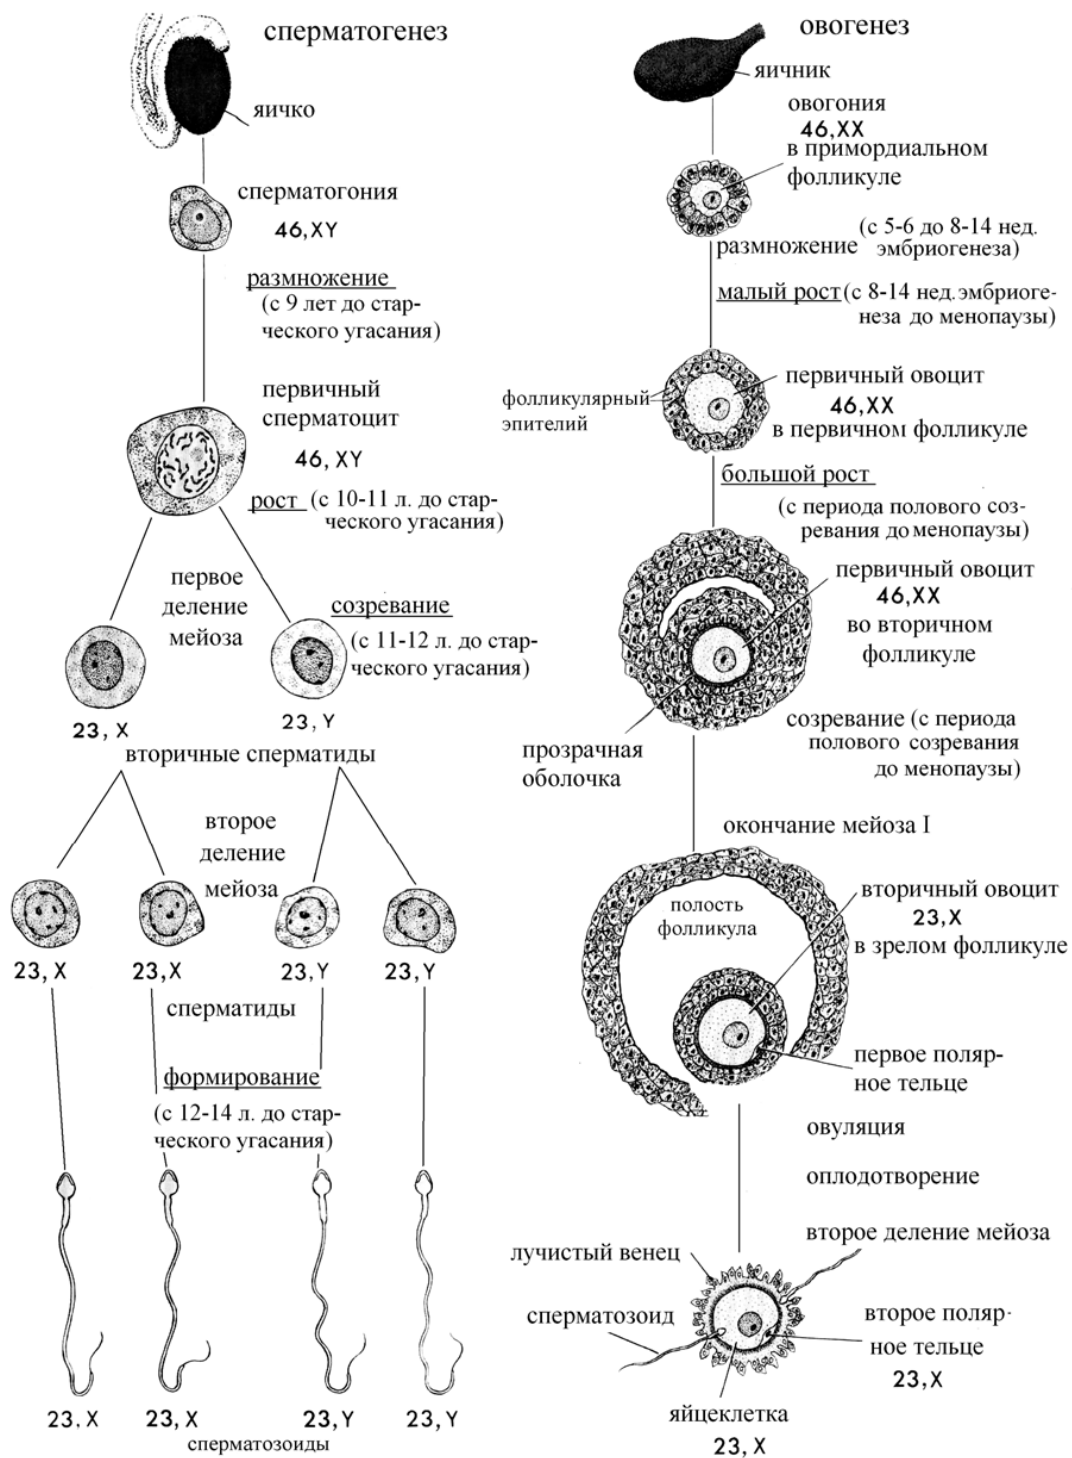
сперматогенез

яичко

сперматогония
46, XY

размножение
(с 9 лет до старческого угасания)

первичный сперматоцит
46, XY

рост (с 10-11 л. до старческого угасания)

первое деление мейоза

созревание
(с 11-12 л. до старческого угасания)

23, X
23, Y
вторичные сперматиды

второе деление мейоза

23, X
23, X
23, Y
23, Y

сперматиды

формирование
(с 12-14 л. до старческого угасания)

23, X
23, X
23, Y
23, Y
сперматозоиды

овогенез

яичник

овогония
46,XX
в примордиальном фолликуле

размножение (с 5-6 до 8-14 нед. эмбриогенеза)

малый рост (с 8-14 нед. эмбриогенеза до менопаузы)

фолликулярный эпителий

первичный овоцит
46,XX
в первичном фолликуле

большой рост
(с периода полового созревания до менопаузы)

первичный овоцит
46,XX
во вторичном фолликуле

прозрачная оболочка

созревание (с периода полового созревания до менопаузы)

окончание мейоза I

полость фолликула

вторичный овоцит
23,X
в зрелом фолликуле

первое полярное тельце

овуляция

оплодотворение

второе деление мейоза

лучистый венец

сперматозоид

второе полярное тельце
23,X

яйцеклетка
23, X